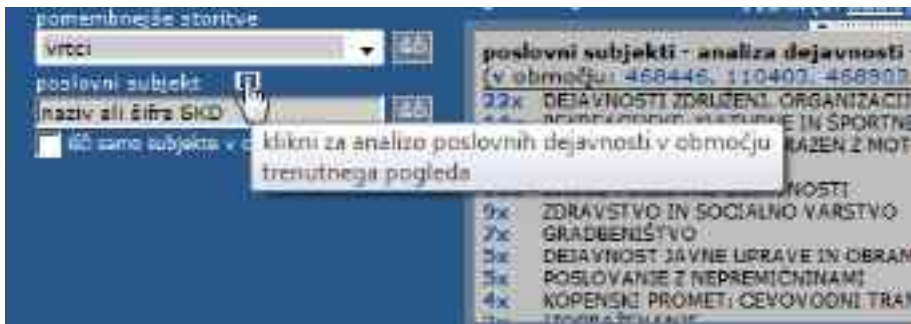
pomembnejše storitve

vrtci

išči

poslovni subjekt i

naziv ali šifra SKD

išči

išči samo subjekte v o

klikni za analizo poslovnih dejavnosti v območju trenutnega pogleda

poslovni subjekti - analiza dejavnosti

(v območju: 468446, 110403, 468903

22x DEJAVNOSTI ZDRUŽENJ, ORGANIZACIJ

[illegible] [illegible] IN ŠPORTNE

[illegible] RAZEN Z MOT

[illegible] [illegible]NOSTI

9x ZDRAVSTVO IN SOCIALNO VARSTVO

7x GRADBENIŠTVO

5x DEJAVNOST JAVNE UPRAVE IN OBRAM

5x POSLOVANJE Z NEPREMIČNINAMI

4x KOPENSKI PROMET; CEVOVODNI TRAN

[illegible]